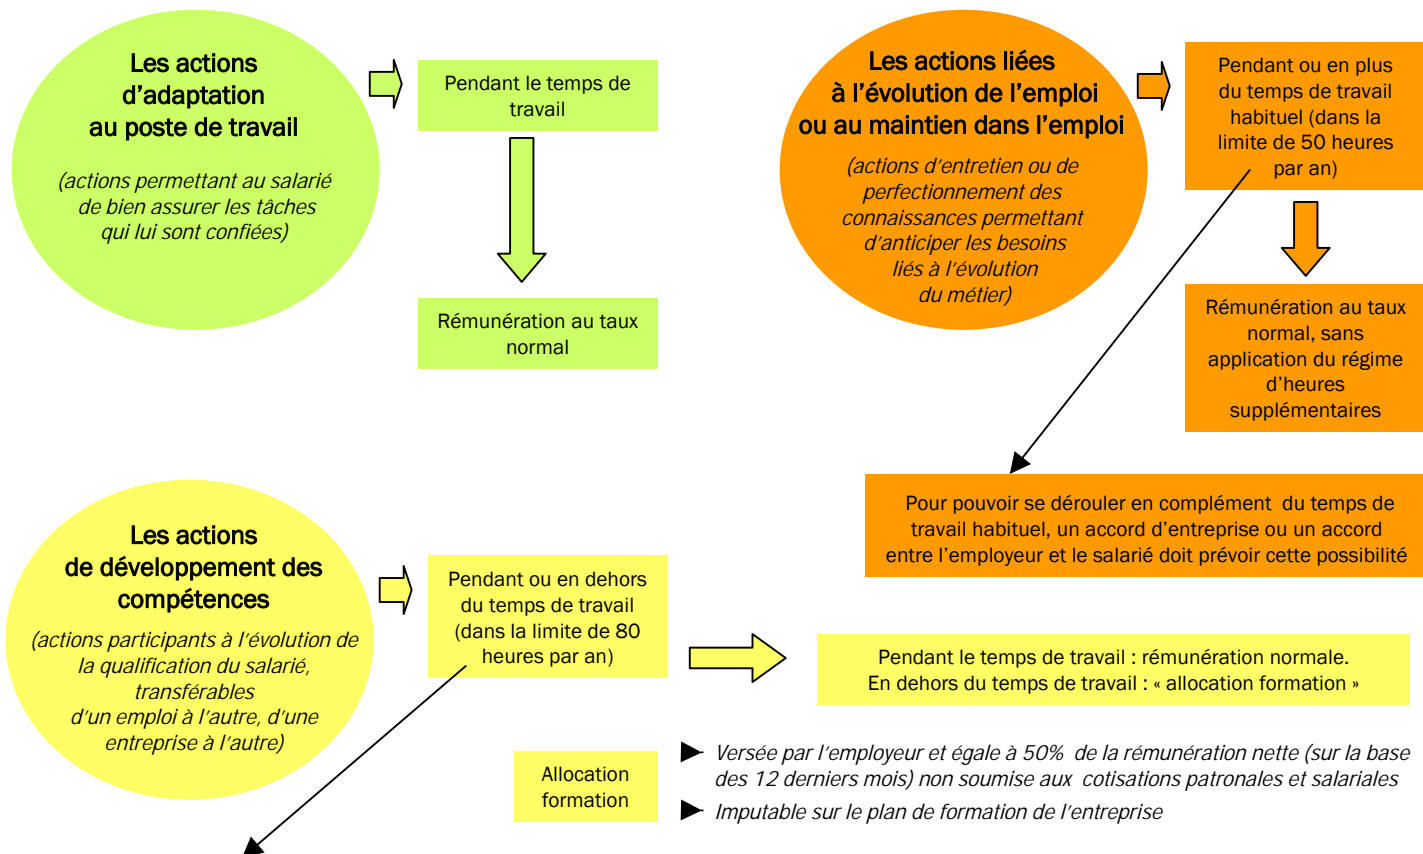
Les actions d'adaptation au poste de travail

(actions permettant au salarié de bien assurer les tâches qui lui sont confiées)

Pendant le temps de travail

Rémunération au taux normal

Les actions liées à l'évolution de l'emploi ou au maintien dans l'emploi

(actions d'entretien ou de perfectionnement des connaissances permettant d'anticiper les besoins liés à l'évolution du métier)

Pendant ou en plus du temps de travail habituel (dans la limite de 50 heures par an)

Rémunération au taux normal, sans application du régime d'heures supplémentaires

Pour pouvoir se dérouler en complément du temps de travail habituel, un accord d'entreprise ou un accord entre l'employeur et le salarié doit prévoir cette possibilité

Les actions de développement des compétences

(actions participants à l'évolution de la qualification du salarié, transférables d'un emploi à l'autre, d'une entreprise à l'autre)

Pendant ou en dehors du temps de travail (dans la limite de 80 heures par an)

Pendant le temps de travail : rémunération normale.
En dehors du temps de travail : « allocation formation »

Allocation formation

Versée par l'employeur et égale à 50% de la rémunération nette (sur la base des 12 derniers mois) non soumise aux cotisations patronales et salariales

Imputable sur le plan de formation de l'entreprise